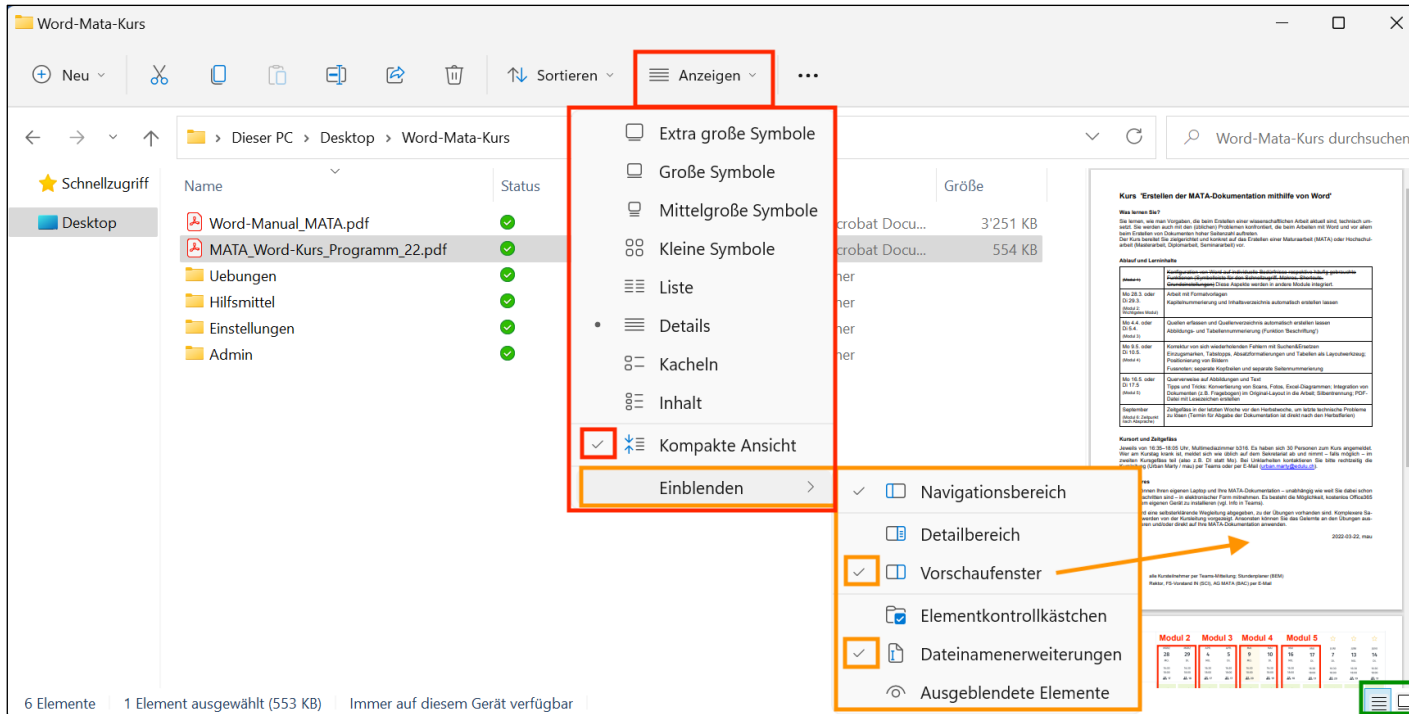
Word-Mata-Kurs

Neu

Sortieren

Anzeigen

Dieser PC > Desktop > Word-Mata-Kurs

Word-Mata-Kurs durchsuchen

Schnellzugriff

Desktop

| Name | Status | | Größe |
|---|---|---|---|
| Word-Manual_MATA.pdf | | crobat Docu... | 3'251 KB |
| MATA_Word-Kurs_Programm_22.pdf | | crobat Docu... | 554 KB |
| Uebungen | | ner | |
| Hilfsmittel | | ner | |
| Einstellungen | | ner | |
| Admin | | ner | |

Extra große Symbole
Große Symbole
Mittelgroße Symbole
Kleine Symbole
Liste
Details
Kacheln
Inhalt
Kompakte Ansicht
Einblenden

Navigationsbereich
Detailbereich
Vorschaufenster
Elementkontrollkästchen
Dateinamenerweiterungen
Ausgeblendete Elemente

Kurs "Erstellen der MATA-Dokumentation mithilfe von Word"

Was lernen Sie?

Abiauf und Lerninhalte

Kursort und Zeitgefäss

2022-03-22, mau

Modul 2 Modul 3 Modul 4 Modul 5

6 Elemente 1 Element ausgewählt (553 KB) Immer auf diesem Gerät verfügbar